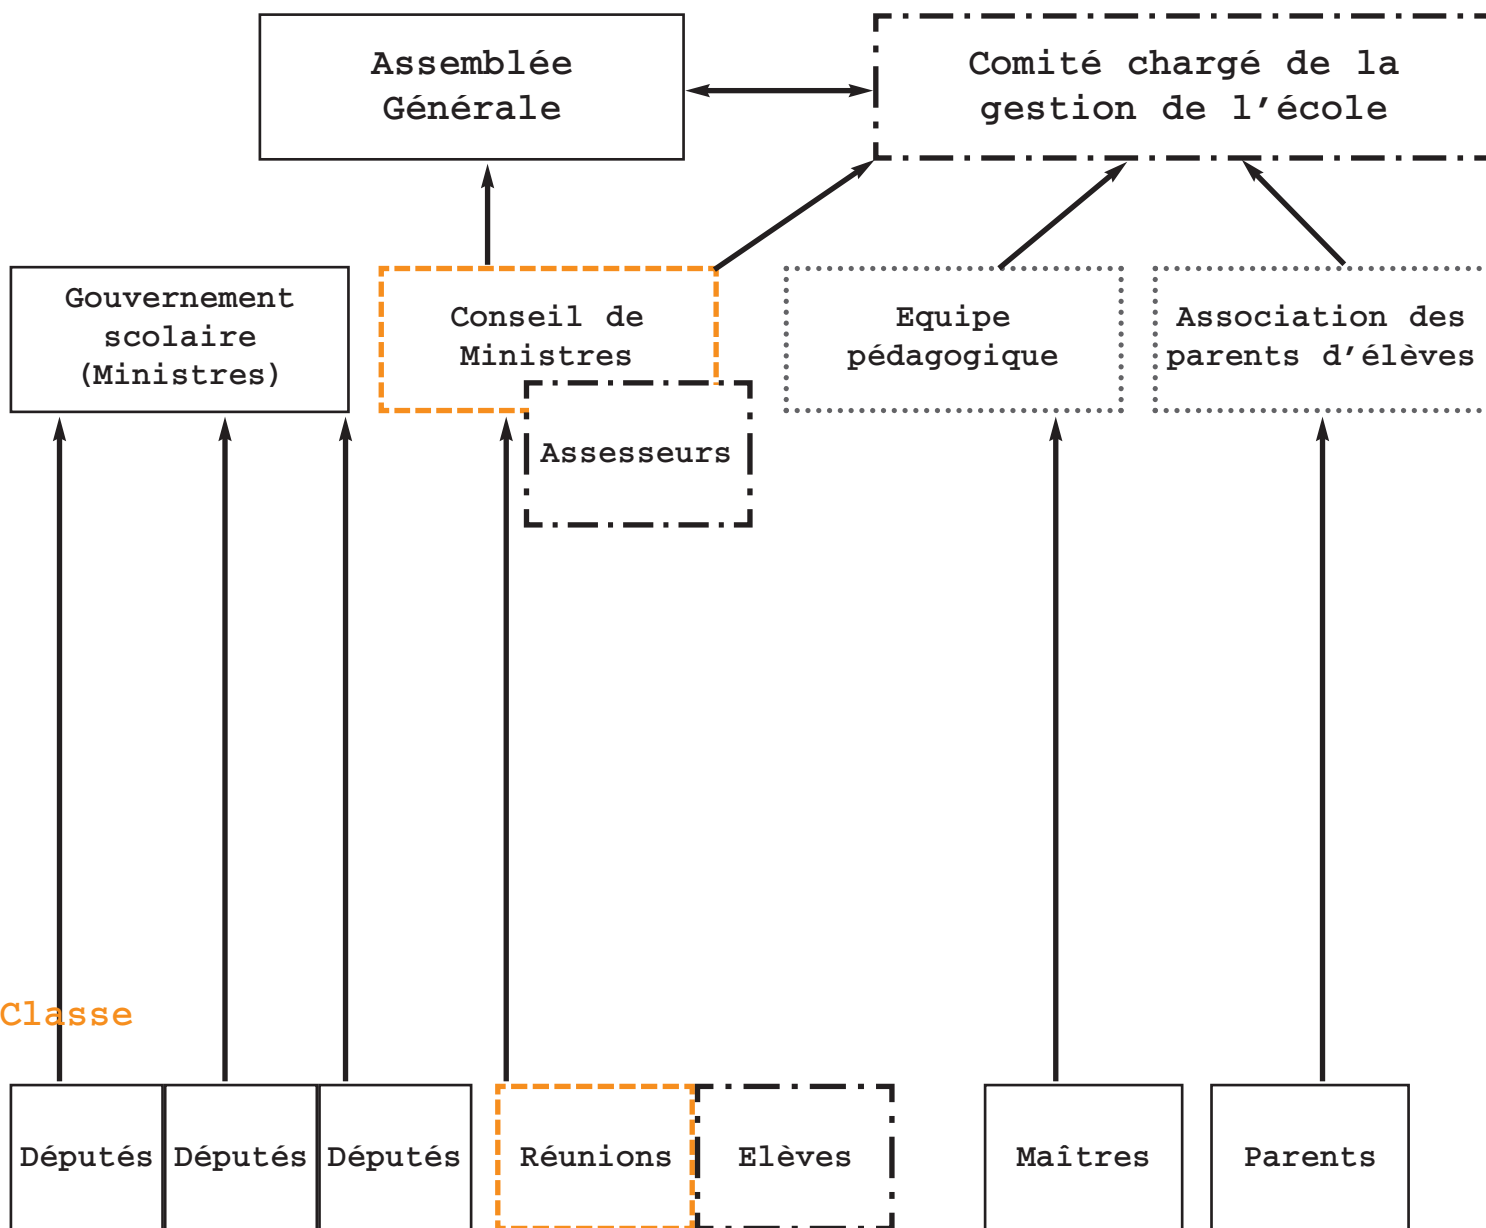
Assemblée Générale

Comité chargé de la gestion de l'école

Gouvernement scolaire (Ministres)

Conseil de Ministres

Assesseurs

Equipe pédagogique

Association des parents d'élèves

Classe

Députés

Députés

Députés

Réunions

Elèves

Maîtres

Parents